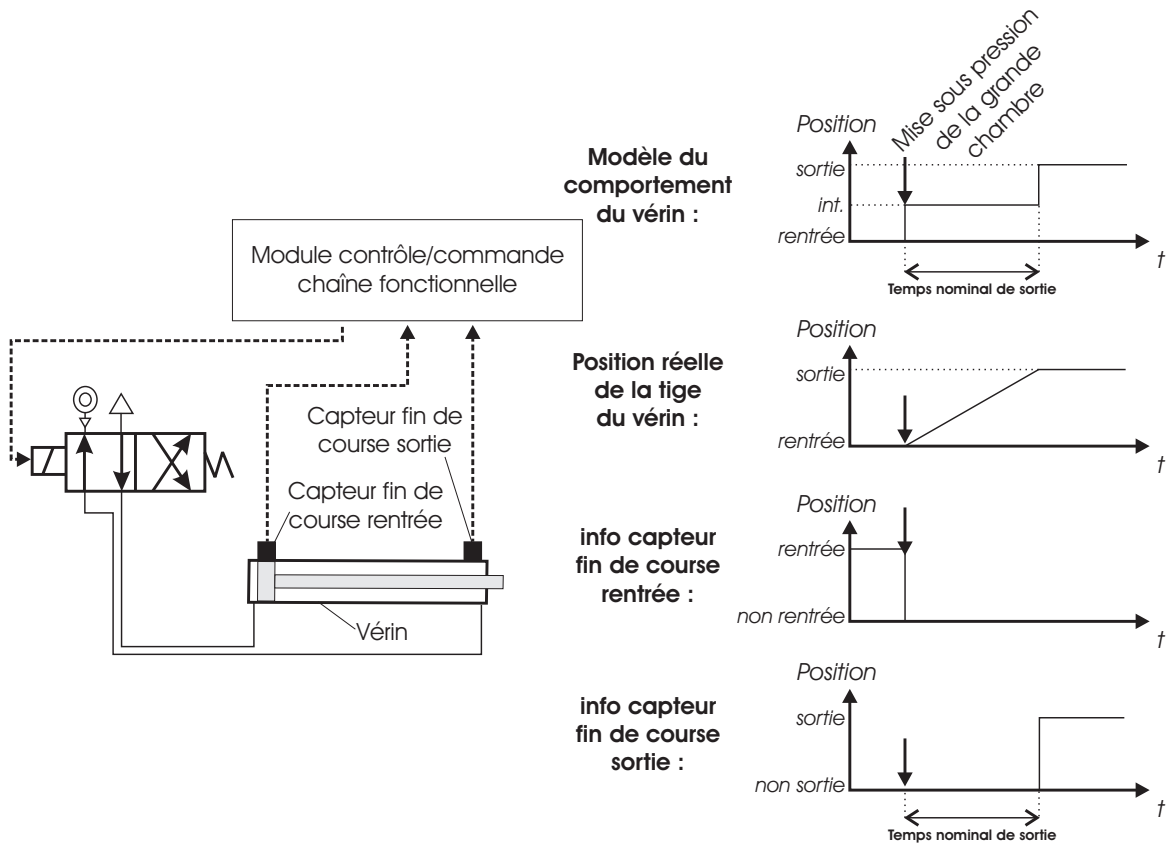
Module contrôle/commande chaîne fonctionnelle

Capteur fin de course sortie

Capteur fin de course rentrée

Vérin

Mise sous pression de la grande chambre

Modèle du comportement du vérin :

Position

sortie

int.

rentrée

t

Temps nominal de sortie

Position réelle de la tige du vérin :

Position

sortie

rentrée

t

info capteur fin de course rentrée :

Position

rentrée

non rentrée

t

info capteur fin de course sortie :

Position

sortie

non sortie

t

Temps nominal de sortie